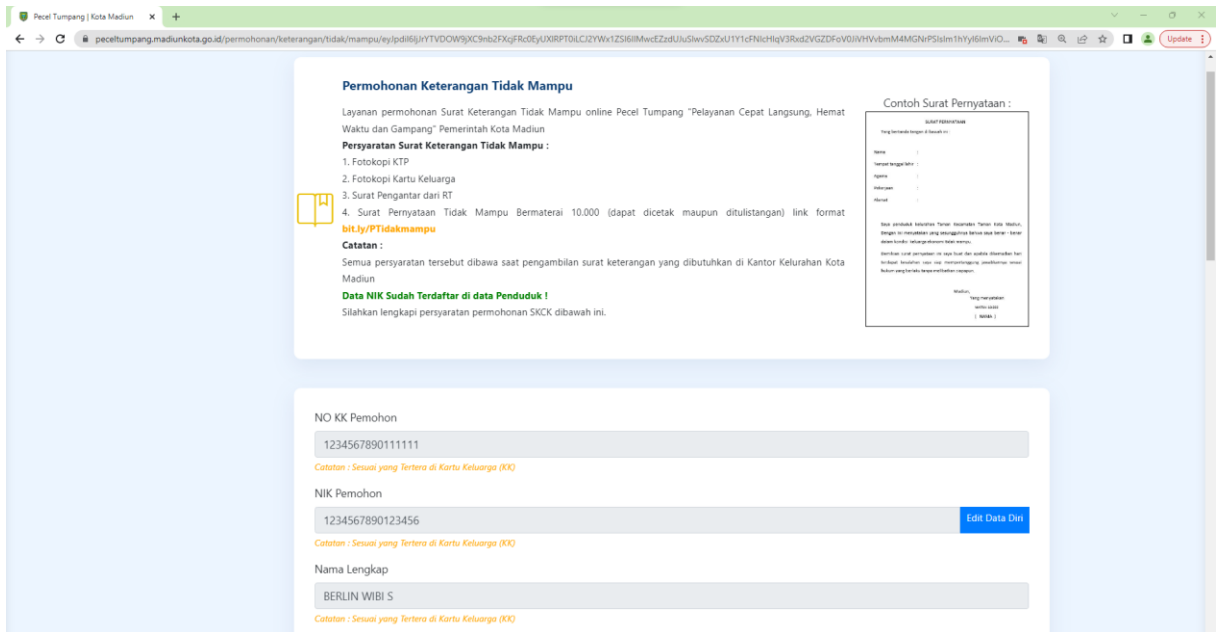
Pecel Tumpang | Kota Madiun

peceltumpang.madiunkota.go.id/permohonan/keterangan/tidak/mampu/eyJpdiI6IjJrYTVDOW9jXC9nb2FXcjFRc0EyUXRPT0iLCJ2YWx1ZSI6IlMwcEZzdUJuSlwvSDZxU1Y1cFNlcHlqV3Rxd2VGZDFoV0JiVHVvbmM4MGNrPSIsIm1hYyI6ImViO...

Update

Permohonan Keterangan Tidak Mampu

Layanan permohonan Surat Keterangan Tidak Mampu online Pecel Tumpang "Pelayanan Cepat Langsung, Hemat Waktu dan Gampang" Pemerintah Kota Madiun

Persyaratan Surat Keterangan Tidak Mampu :

1. Fotokopi KTP
2. Fotokopi Kartu Keluarga
3. Surat Pengantar dari RT
4. Surat Pernyataan Tidak Mampu Bermaterai 10.000 (dapat dicetak maupun ditulistangan) link format bit.ly/PTidakmampu

Catatan :

Semua persyaratan tersebut dibawa saat pengambilan surat keterangan yang dibutuhkan di Kantor Kelurahan Kota Madiun

Data NIK Sudah Terdaftar di data Penduduk !

Silahkan lengkapi persyaratan permohonan SKCK dibawah ini.

Contoh Surat Pernyataan :

SURAT PERNYATAAN
Yang bertanda tangan di bawah ini :
Nama :
Tempat tanggal lahir :
Agama :
Pekerjaan :
Alamat :

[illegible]

Madiun,
Yang menyatakan
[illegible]
( NAMA )

NO KK Pemohon

1234567890111111

Catatan : Sesuai yang Tertera di Kartu Keluarga (KK)

NIK Pemohon

1234567890123456

Edit Data Diri

Catatan : Sesuai yang Tertera di Kartu Keluarga (KK)

Nama Lengkap

BERLIN WIBI S

Catatan : Sesuai yang Tertera di Kartu Keluarga (KK)